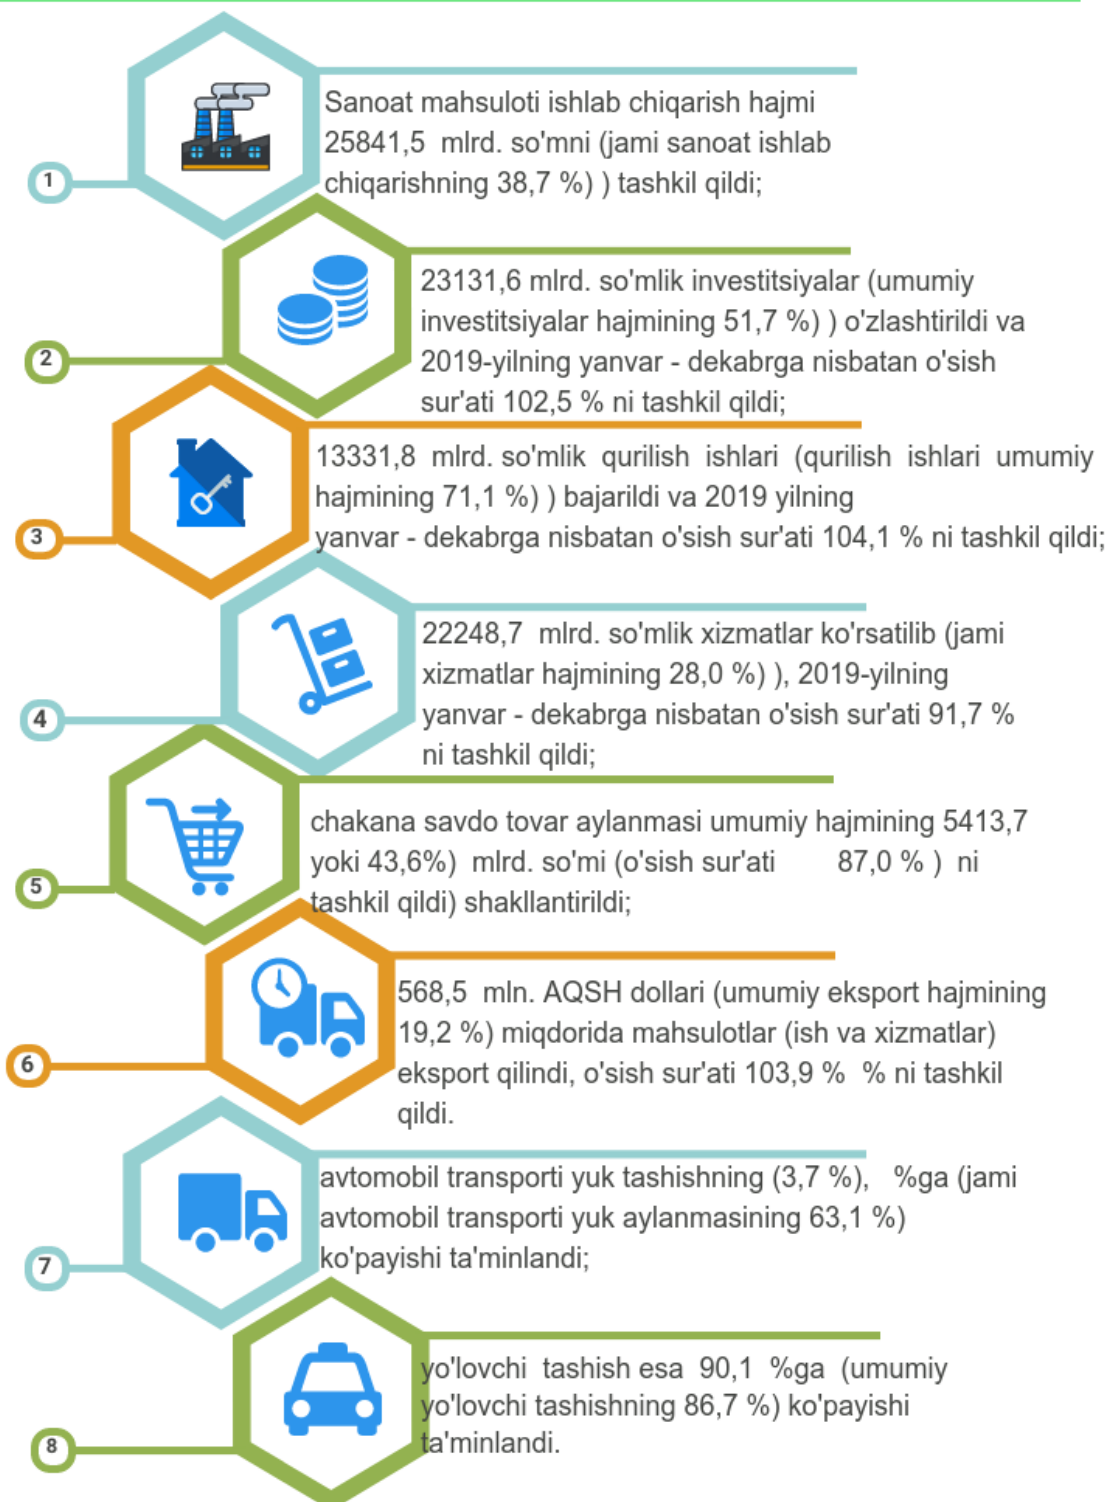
1

Sanoat mahsuloti ishlab chiqarish hajmi 25841,5 mlrd. so'mni (jami sanoat ishlab chiqarishning 38,7 %) ) tashkil qildi;

2

23131,6 mlrd. so'mlik investitsiyalar (umumiy investitsiyalar hajmining 51,7 %) ) o'zlashtirildi va 2019-yilning yanvar - dekabrga nisbatan o'sish sur'ati 102,5 % ni tashkil qildi;

3

13331,8 mlrd. so'mlik qurilish ishlari (qurilish ishlari umumiy hajmining 71,1 %) ) bajarildi va 2019 yilning yanvar - dekabrga nisbatan o'sish sur'ati 104,1 % ni tashkil qildi;

4

22248,7 mlrd. so'mlik xizmatlar ko'rsatilib (jami xizmatlar hajmining 28,0 %) ), 2019-yilning yanvar - dekabrga nisbatan o'sish sur'ati 91,7 % ni tashkil qildi;

5

chakana savdo tovar aylanmasi umumiy hajmining 5413,7 yoki 43,6%) mlrd. so'mi (o'sish sur'ati 87,0 % ) ni tashkil qildi) shakllantirildi;

6

568,5 mln. AQSH dollari (umumiy eksport hajmining 19,2 %) miqdorida mahsulotlar (ish va xizmatlar) eksport qilindi, o'sish sur'ati 103,9 % % ni tashkil qildi.

7

avtomobil transporti yuk tashishning (3,7 %), %ga (jami avtomobil transporti yuk aylanmasining 63,1 %) ko'payishi ta'minlandi;

8

yo'lovchi tashish esa 90,1 %ga (umumiy yo'lovchi tashishning 86,7 %) ko'payishi ta'minlandi.